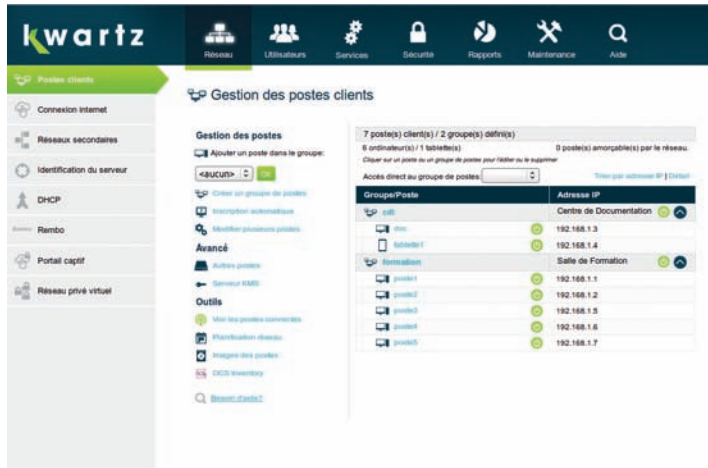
kwartz

Réseau Utilisateurs Services Sécurité Rapports Maintenance Aide

Postes clients
Connexion internet
Réseaux secondaires
Identification du serveur
DHCP
Rembo
Portail captif
Réseau privé virtuel

Gestion des postes clients

Gestion des postes
Ajouter un poste dans le groupe:
<aucun> Ok
Créer un groupe de postes
Inscription automatique
Modifier plusieurs postes
Avancé
Autres postes
Serveur KMS
Outils
Voir les postes connectés
Planification réseau
Images des postes
OCS Inventory
Besoin d'aide?

7 poste(s) client(s) / 2 groupe(s) défini(s)
6 ordinateur(s) / 1 tablette(s) 0 poste(s) amorçable(s) par le réseau.
Cliquer sur un poste ou un groupe de postes pour l'éditer ou le supprimer
Accès direct au groupe de postes: Trier par adresse IP | Détail

| Groupe/Poste | Adresse IP |
|---|---|
| cdi | Centre de Documentation |
| doc | 192.168.1.3 |
| tablette1 | 192.168.1.4 |
| formation | Salle de Formation |
| poste1 | 192.168.1.1 |
| poste2 | 192.168.1.2 |
| poste3 | 192.168.1.5 |
| poste4 | 192.168.1.6 |
| poste5 | 192.168.1.7 |